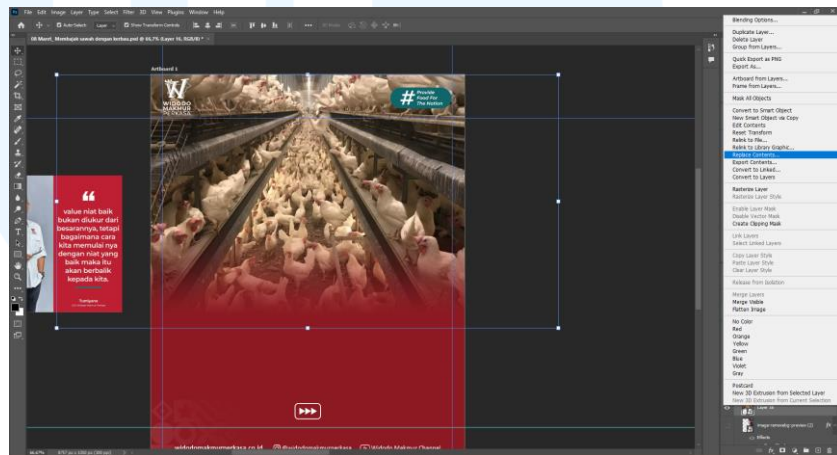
File Edit Image Layer Type Select Filter 3D View Plugins Window Help

Auto-Select: Layer Show Transform Controls

08 Maret_ Membajak sawah dengan kerbau.psd @ 66,7% (Layer 16, RGB/8) *

Artboard 1

WIDODO MAKMUR PERKASA

# Provide Food For The Nation

value niat baik bukan diukur dari besarannya, tetapi bagaimana cara kita memulai nya dengan niat yang baik maka itu akan berbalik kepada kita.

Tumiyana

widodomakmurperkasa.co.id @widodomakmurperkasa Widodo Makmur Channel

66,67%

Blending Options...
Duplicate Layer...
Delete Layer
Group from Layers...
Quick Export as PNG
Export As...
Artboard from Layers...
Frame from Layers...
Mask All Objects
Convert to Smart Object
New Smart Object via Copy
Edit Contents
Reset Transform
Relink to File...
Relink to Library Graphic...
Replace Contents...
Export Contents...
Convert to Linked...
Convert to Layers
Rasterize Layer
Rasterize Layer Style
Enable Layer Mask
Disable Vector Mask
Create Clipping Mask
Link Layers
Select Linked Layers
Copy Layer Style
Paste Layer Style
Clear Layer Style
Release from Isolation
Merge Layers
Merge Visible
Flatten Image
No Color
Red
Orange
Yellow
Green
Blue
Violet
Gray
Postcard
New 3D Extrusion from Selected Layer
New 3D Extrusion from Current Selection

Effects